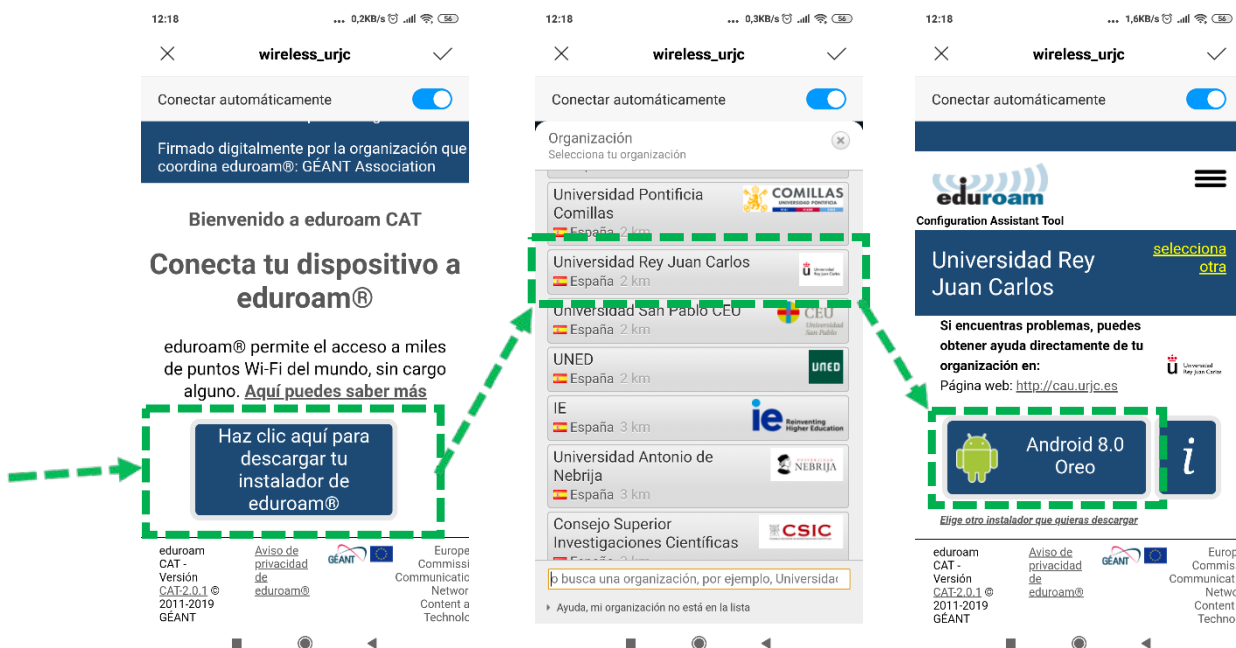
12:18 0,2KB/s 56

wireless_urjc

Conectar automáticamente

Firmado digitalmente por la organización que coordina eduroam®: GÉANT Association

Bienvenido a eduroam CAT

Conecta tu dispositivo a eduroam®

eduroam® permite el acceso a miles de puntos Wi-Fi del mundo, sin cargo alguno. Aquí puedes saber más

Haz clic aquí para descargar tu instalador de eduroam®

eduroam CAT - Versión CAT-2.0.1 © 2011-2019 GÉANT

Aviso de privacidad de eduroam®

GÉANT

Europe Commiss Communicatio Networ Content a Technol

12:18 0,3KB/s 56

wireless_urjc

Conectar automáticamente

Organización
Selecciona tu organización

Universidad Pontificia Comillas
España 2 km
COMILLAS UNIVERSIDAD PONTIFICIA

Universidad Rey Juan Carlos
España 2 km
Universidad Rey Juan Carlos

Universidad San Pablo CEU
España 2 km
CEU Universidad San Pablo

UNED
España 2 km
UNED

IE
España 3 km
ie Reinventing Higher Education

Universidad Antonio de Nebrija
España 3 km
UNIVERSIDAD NEBRIJA

Consejo Superior Investigaciones Científicas
España 3 km
CSIC

o busca una organización, por ejemplo, Universidad

Ayuda, mi organización no está en la lista

12:18 1,6KB/s 56

wireless_urjc

Conectar automáticamente

eduroam
Configuration Assistant Tool

Universidad Rey Juan Carlos

selecciona otra

Si encuentras problemas, puedes obtener ayuda directamente de tu organización en:
Página web: http://cau.urjc.es

Universidad Rey Juan Carlos

Android 8.0 Oreo

i

Elige otro instalador que quieras descargar

eduroam CAT - Versión CAT-2.0.1 © 2011-2019 GÉANT

Aviso de privacidad de eduroam®

GÉANT

Europ Commis Communicat Netwo Content Techno